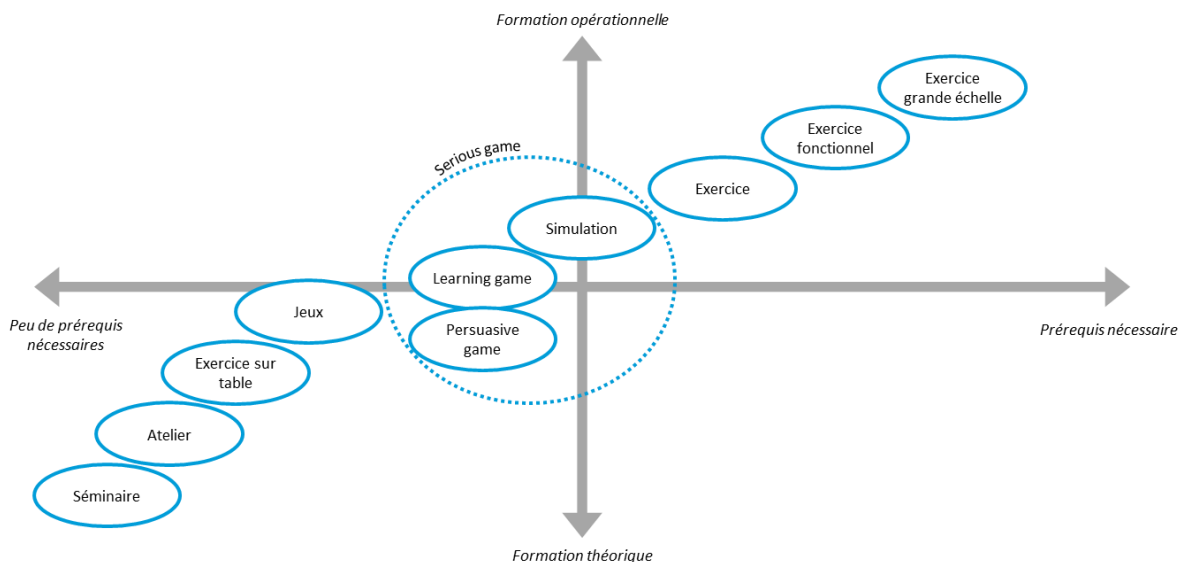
Formation opérationnelle

Exercice grande échelle

Exercice fonctionnel

Serious game

Exercice

Simulation

Learning game

Jeux

Persuasive game

Peu de prérequis nécessaires

Prérequis nécessaire

Exercice sur table

Atelier

Séminaire

Formation théorique